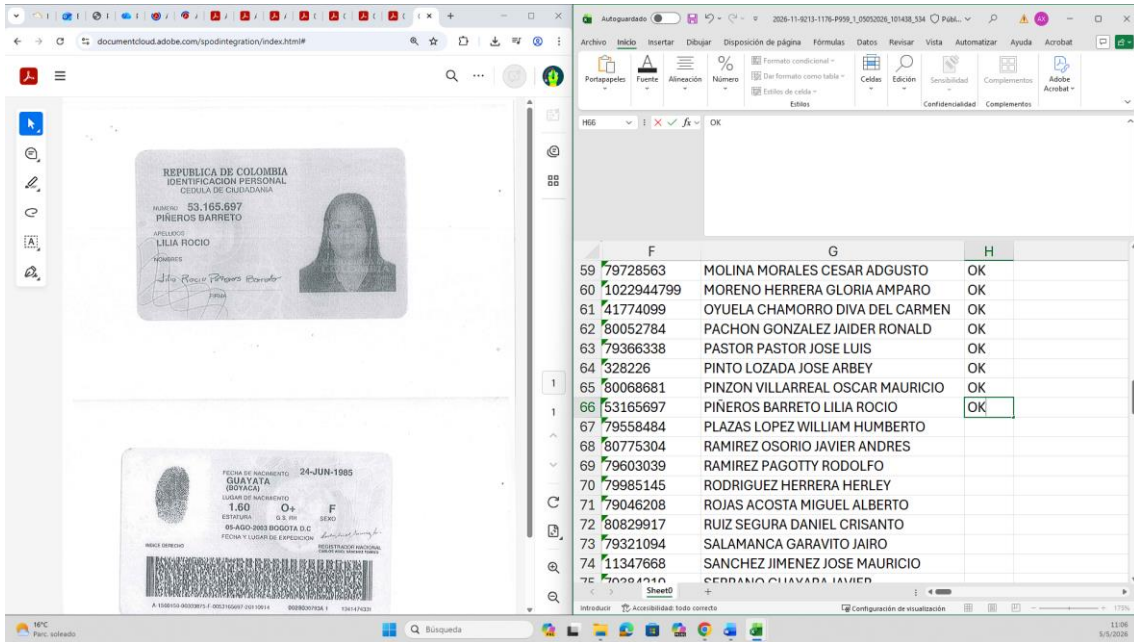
documentcloud.adobe.com/spodintegration/index.html#

REPUBLICA DE COLOMBIA
IDENTIFICACION PERSONAL
CEDULA DE CIUDADANIA
NUMERO 53.165.697
PIÑEROS BARRETO
APELLIDOS
LILIA ROCIO
NOMBRES
Lilia Rocio Piñeros Barreto
FIRMA

FECHA DE NACIMIENTO 24-JUN-1985
GUAYATA
(BOYACA)
LUGAR DE NACIMIENTO
1.60 O+ F
ESTATURA G.S. RH SEXO
05-AGO-2003 BOGOTA D.C
FECHA Y LUGAR DE EXPEDICION
INDICE DERECHO
REGISTRADOR NACIONAL
A-1500150-00033975-F-0053165697-20110614 0028002783A 1 1341147031

Autoguardado 2026-11-9213-1176-P959_1_05052026_101438_534 Públi...
Archivo Inicio Insertar Dibujar Disposición de página Fórmulas Datos Revisar Vista Automatizar Ayuda Acrobat
Portapapeles Fuente Alineación Número Formato condicional Dar formato como tabla Estilos de celda Estilos Celdas Edición Sensibilidad Complementos Adobe Acrobat
Confidencialidad Complementos
H66 $f_x$ OK

| | F | G | H |
|---|---|---|---|
| 59 | 79728563 | MOLINA MORALES CESAR ADGUSTO | OK |
| 60 | 1022944799 | MORENO HERRERA GLORIA AMPARO | OK |
| 61 | 41774099 | OYUELA CHAMORRO DIVA DEL CARMEN | OK |
| 62 | 80052784 | PACHON GONZALEZ JAIDER RONALD | OK |
| 63 | 79366338 | PASTOR PASTOR JOSE LUIS | OK |
| 64 | 328226 | PINTO LOZADA JOSE ARBEY | OK |
| 65 | 80068681 | PINZON VILLARREAL OSCAR MAURICIO | OK |
| 66 | 53165697 | PIÑEROS BARRETO LILIA ROCIO | OK |
| 67 | 79558484 | PLAZAS LOPEZ WILLIAM HUMBERTO | |
| 68 | 80775304 | RAMIREZ OSORIO JAVIER ANDRES | |
| 69 | 79603039 | RAMIREZ PAGOTTY RODOLFO | |
| 70 | 79985145 | RODRIGUEZ HERRERA HERLEY | |
| 71 | 79046208 | ROJAS ACOSTA MIGUEL ALBERTO | |
| 72 | 80829917 | RUIZ SEGURA DANIEL CRISANTO | |
| 73 | 79321094 | SALAMANCA GARAVITO JAIRO | |
| 74 | 11347668 | SANCHEZ JIMENEZ JOSE MAURICIO | |
| 75 | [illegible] | SERRANO CHAVARA JAVIER | |

Sheet0
Introducir Accesibilidad: todo correcto Configuración de visualización 175%
16°C Parc. soleado
Búsqueda
11:06 5/5/2026